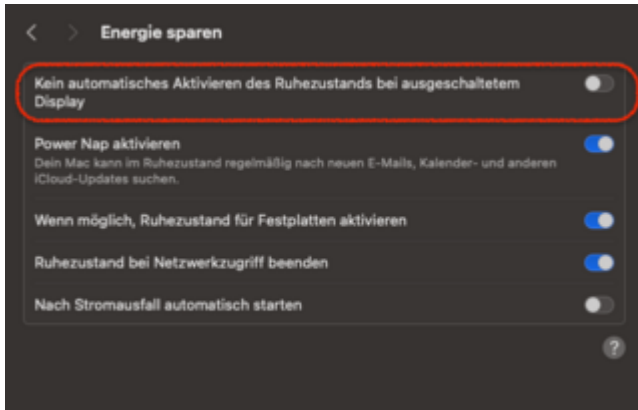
Energie sparen

Kein automatisches Aktivieren des Ruhezustands bei ausgeschaltetem Display

Power Nap aktivieren
Dein Mac kann im Ruhezustand regelmäßig nach neuen E-Mails, Kalender- und anderen iCloud-Updates suchen.

Wenn möglich, Ruhezustand für Festplatten aktivieren

Ruhezustand bei Netzwerkzugriff beenden

Nach Stromausfall automatisch starten

?